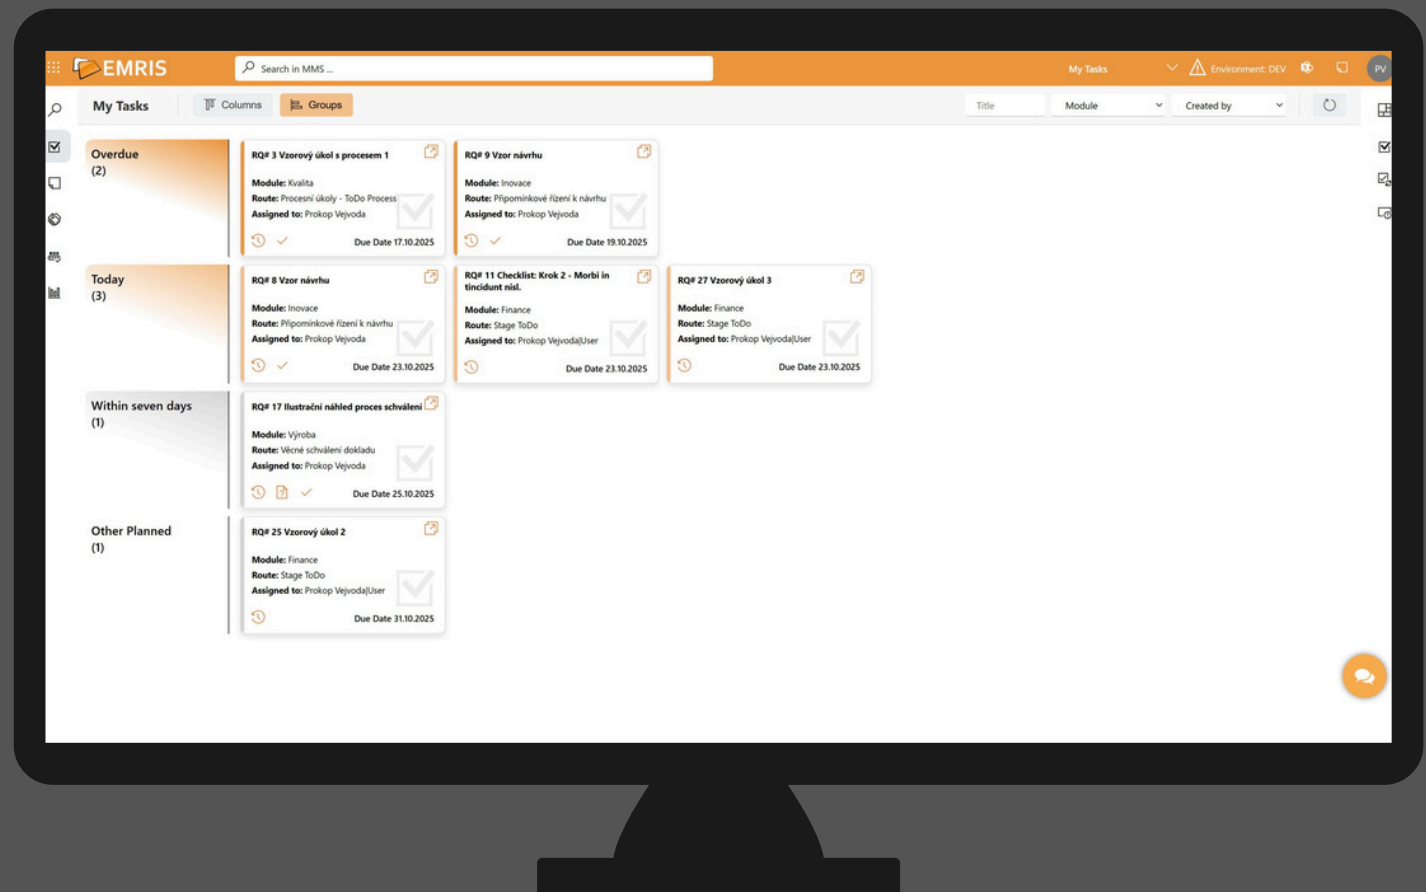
EMRIS

Search in MMS ...

My Tasks

Environment: DEV

PV

My Tasks

Columns

Groups

Title

Module

Created by

Overdue
(2)

RQ# 3 Vzorový úkol s procesem 1

Module: Kvalita
Route: Procesní úkoly - ToDo Process
Assigned to: Prokop Vejvoda

Due Date 17.10.2025

RQ# 9 Vzor návrhu

Module: Inovace
Route: Připomínkové řízení k návrhu
Assigned to: Prokop Vejvoda

Due Date 19.10.2025

Today
(3)

RQ# 8 Vzor návrhu

Module: Inovace
Route: Připomínkové řízení k návrhu
Assigned to: Prokop Vejvoda

Due Date 23.10.2025

RQ# 11 Checklist: Krok 2 - Morbi in tincidunt nisl.

Module: Finance
Route: Stage ToDo
Assigned to: Prokop Vejvoda|User

Due Date 23.10.2025

RQ# 27 Vzorový úkol 3

Module: Finance
Route: Stage ToDo
Assigned to: Prokop Vejvoda|User

Due Date 23.10.2025

Within seven days
(1)

RQ# 17 Ilustrační náhled proces schválení

Module: Výroba
Route: Věcné schválení dokladu
Assigned to: Prokop Vejvoda

Due Date 25.10.2025

Other Planned
(1)

RQ# 25 Vzorový úkol 2

Module: Finance
Route: Stage ToDo
Assigned to: Prokop Vejvoda|User

Due Date 31.10.2025